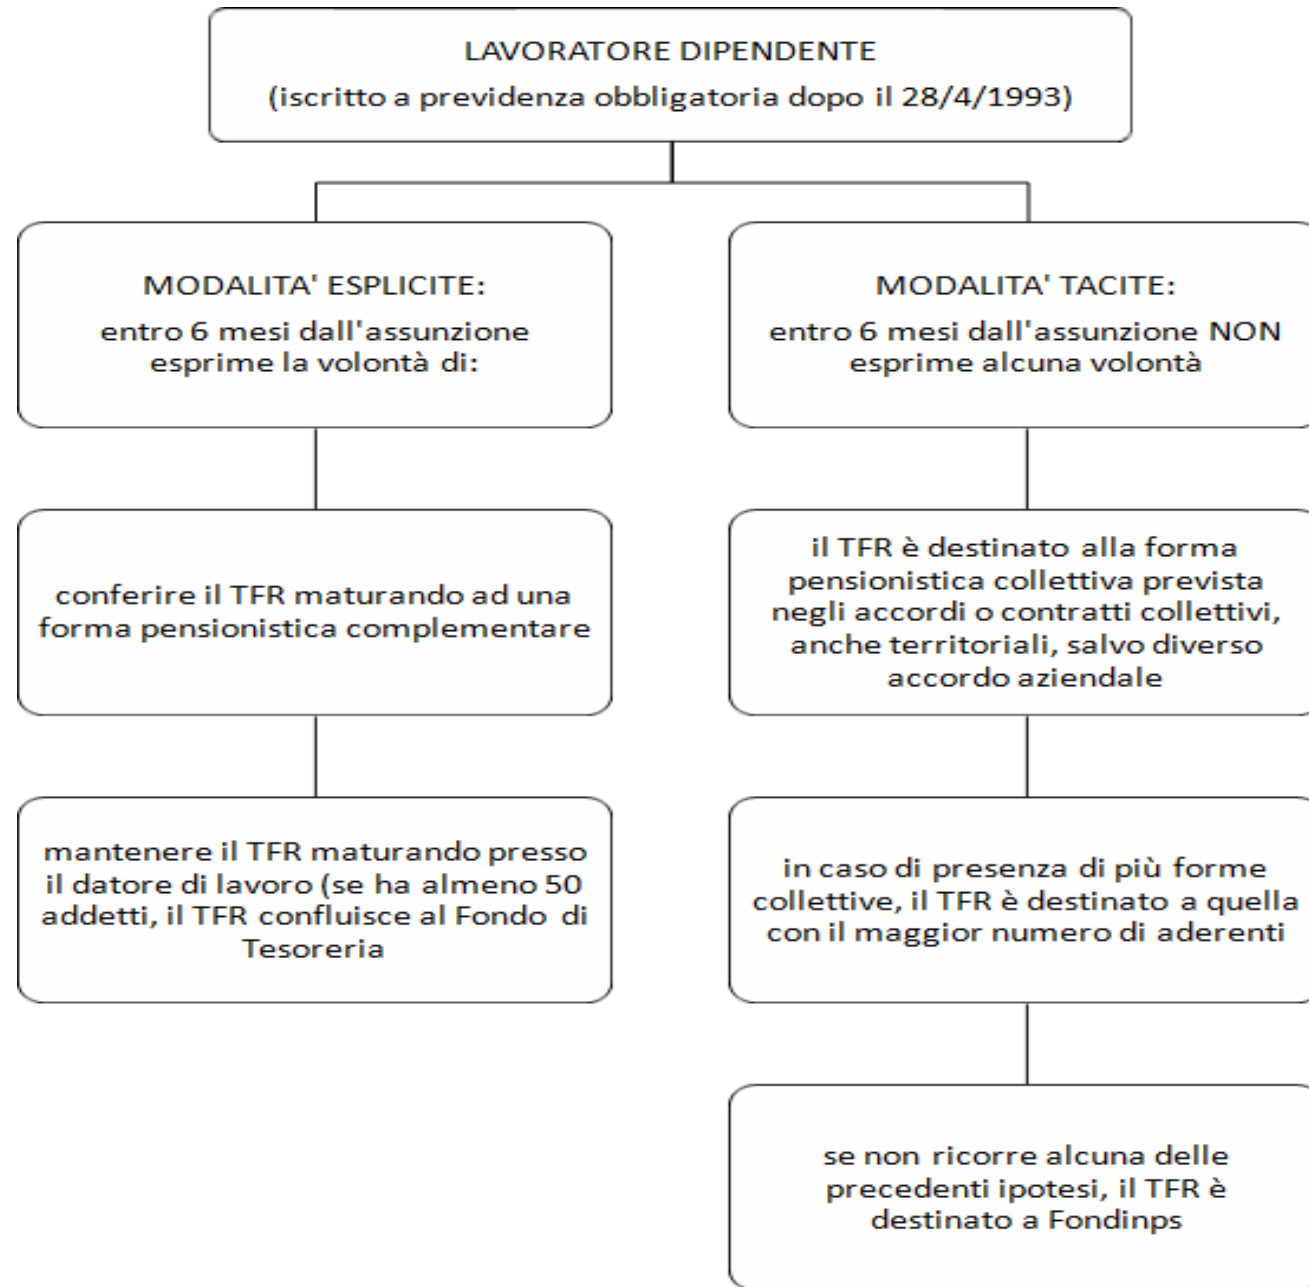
LAVORATORE DIPENDENTE
(iscritto a previdenza obbligatoria dopo il 28/4/1993)

MODALITA' ESPLICITE:
entro 6 mesi dall'assunzione esprime la volontà di:

conferire il TFR maturando ad una forma pensionistica complementare

mantenere il TFR maturando presso il datore di lavoro (se ha almeno 50 addetti, il TFR confluisce al Fondo di Tesoreria

MODALITA' TACITE:
entro 6 mesi dall'assunzione NON esprime alcuna volontà

il TFR è destinato alla forma pensionistica collettiva prevista negli accordi o contratti collettivi, anche territoriali, salvo diverso accordo aziendale

in caso di presenza di più forme collettive, il TFR è destinato a quella con il maggior numero di aderenti

se non ricorre alcuna delle precedenti ipotesi, il TFR è destinato a Fondinps